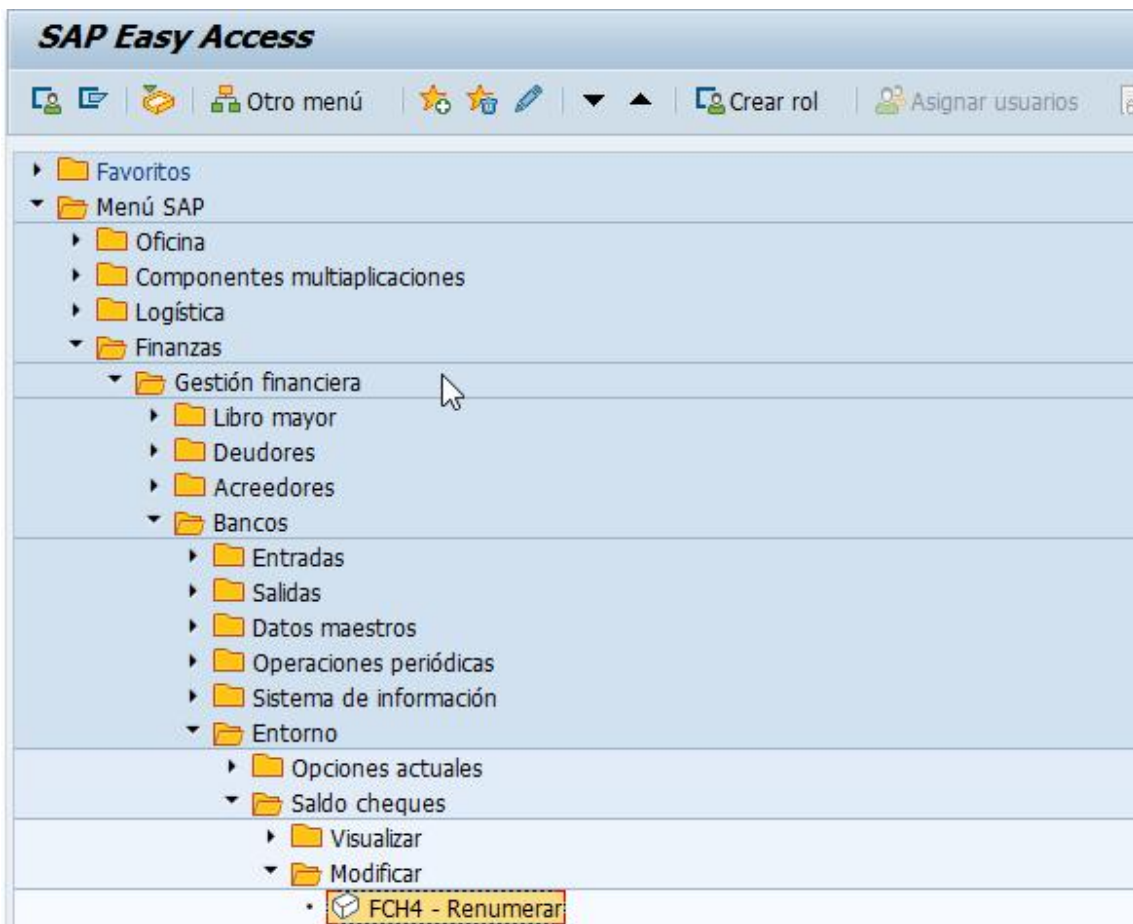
SAP Easy Access

Otro menú
Crear rol
Asignar usuarios

Favoritos
Menú SAP
Oficina
Componentes multiaplicaciones
Logística
Finanzas
Gestión financiera
Libro mayor
Deudores
Acreedores
Bancos
Entradas
Salidas
Datos maestros
Operaciones periódicas
Sistema de información
Entorno
Opciones actuales
Saldo cheques
Visualizar
Modificar
FCH4 - Renumerar